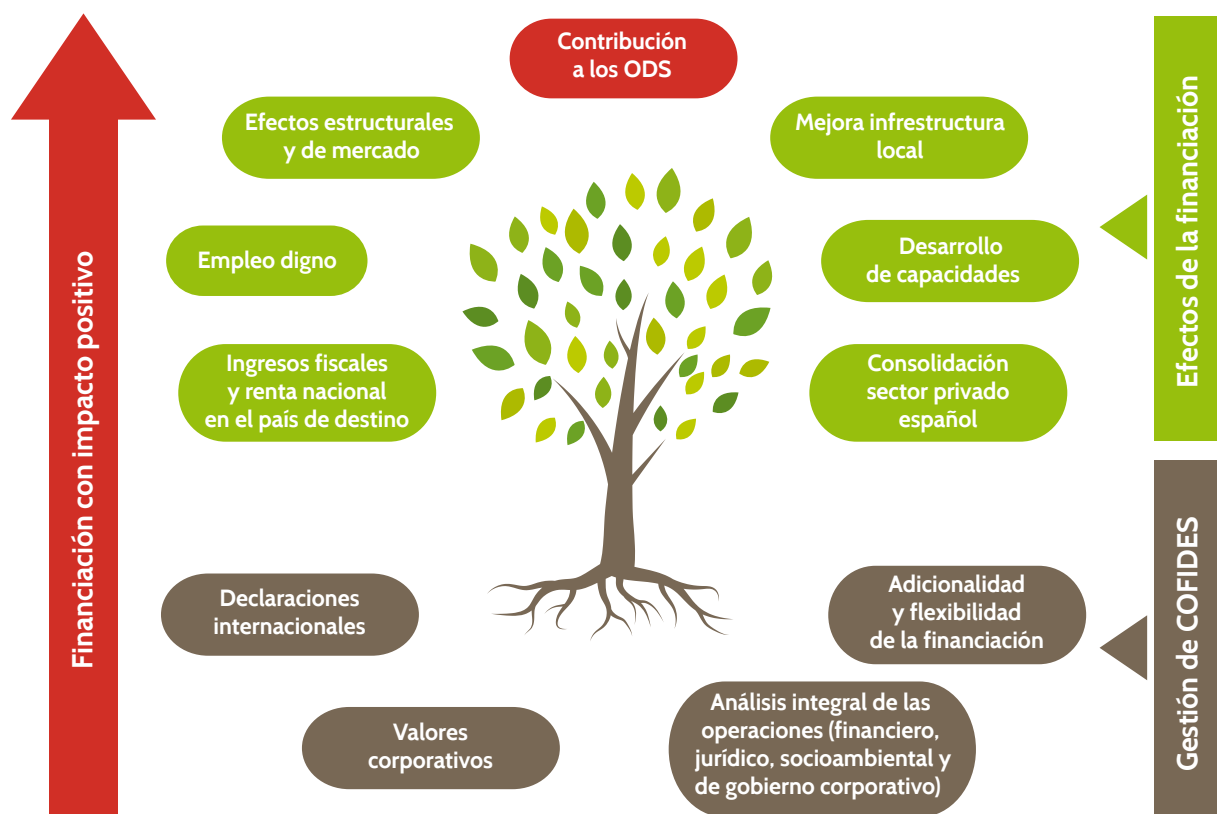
Financiación con impacto positivo

Contribución a los ODS

Efectos estructurales y de mercado

Mejora infrestructura local

Empleo digno

Desarrollo de capacidades

Ingresos fiscales y renta nacional en el país de destino

Consolidación sector privado español

Efectos de la financiación

Declaraciones internacionales

Adicionalidad y flexibilidad de la financiación

Valores corporativos

Análisis integral de las operaciones (financiero, jurídico, socioambiental y de gobierno corporativo)

Gestión de COFIDES